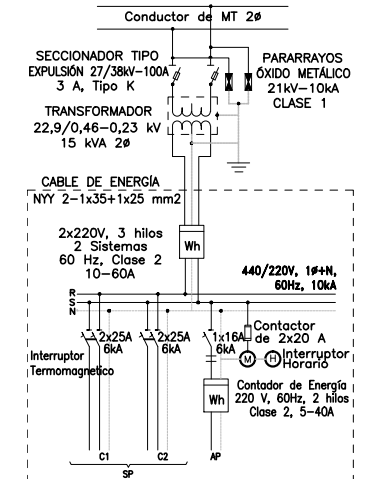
Conductor de MT 2Ø

SECCIONADOR TIPO EXPULSIÓN 27/38kV-100A 3 A, Tipo K

PARARRAYOS ÓXIDO METÁLICO 21kV-10kA CLASE 1

TRANSFORMADOR 22,9/0,46-0,23 kV 15 kVA 2Ø

CABLE DE ENERGÍA NYY 2-1x35+1x25 mm2

2x220V, 3 hilos 2 Sistemas 60 Hz, Clase 2 10-60A

Wh

440/220V, 1Ø+N, 60Hz, 10kA

R
S
N

2x25A 6kA

2x25A 6kA

1x16A 6kA

Contactor de 2x20 A

M

H

Interruptor Horario

Interruptor Termomagnetico

Wh

Contador de Energía 220 V, 60Hz, 2 hilos Clase 2, 5-40A

C1

C2

AP

SP